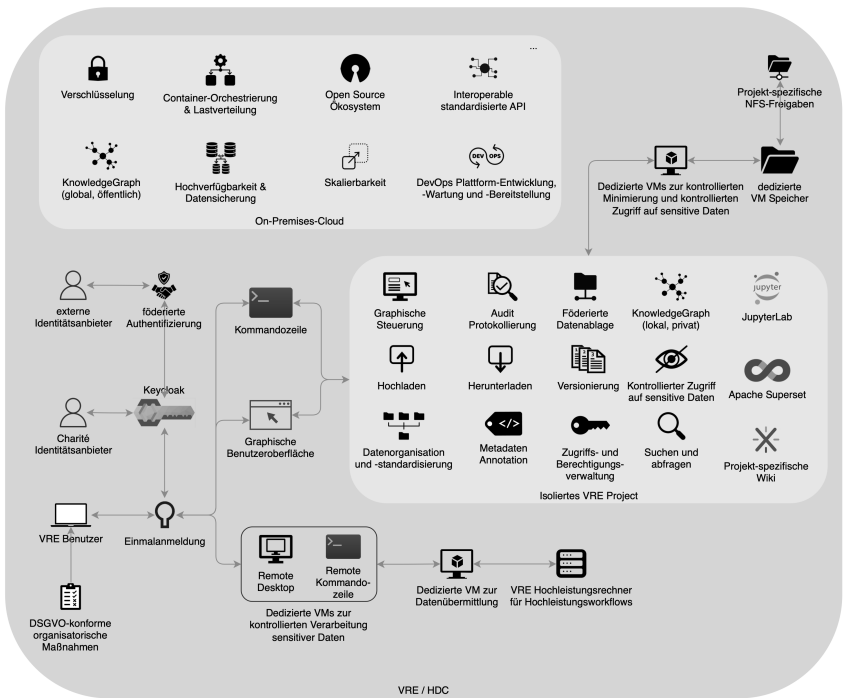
...

Verschlüsselung

Container-Orchestrierung & Lastverteilung

Open Source Ökosystem

Interoperable standardisierte API

KnowledgeGraph (global, öffentlich)

Hochverfügbarkeit & Datensicherung

Skalierbarkeit

DEV OPS
DevOps Plattform-Entwicklung, -Wartung und -Bereitstellung

On-Premises-Cloud

Projekt-spezifische NFS-Freigaben

Dedizierte VMs zur kontrollierten Minimierung und kontrollierten Zugriff auf sensitive Daten

dedizierte VM Speicher

externe Identitätsanbieter

föderierte Authentifizierung

Kommandozeile

Keycloak

Charité Identitätsanbieter

Graphische Benutzeroberfläche

Graphische Steuerung

Audit Protokollierung

Föderierte Datenablage

KnowledgeGraph (lokal, privat)

jupyter
JupyterLab

Hochladen

Herunterladen

Versionierung

Kontrollierter Zugriff auf sensitive Daten

Apache Superset

Datenorganisation und -standardisierung

Metadaten Annotation

Zugriffs- und Berechtigungsverwaltung

Suchen und abfragen

Projekt-spezifische Wiki

Isoliertes VRE Project

VRE Benutzer

Einmalanmeldung

Remote Desktop

Remote Kommandozeile

Dedizierte VMs zur kontrollierten Verarbeitung sensitiver Daten

Dedizierte VM zur Datenübermittlung

VRE Hochleistungsrechner für Hochleistungsworkflows

DSGVO-konforme organisatorische Maßnahmen

VRE / HDC